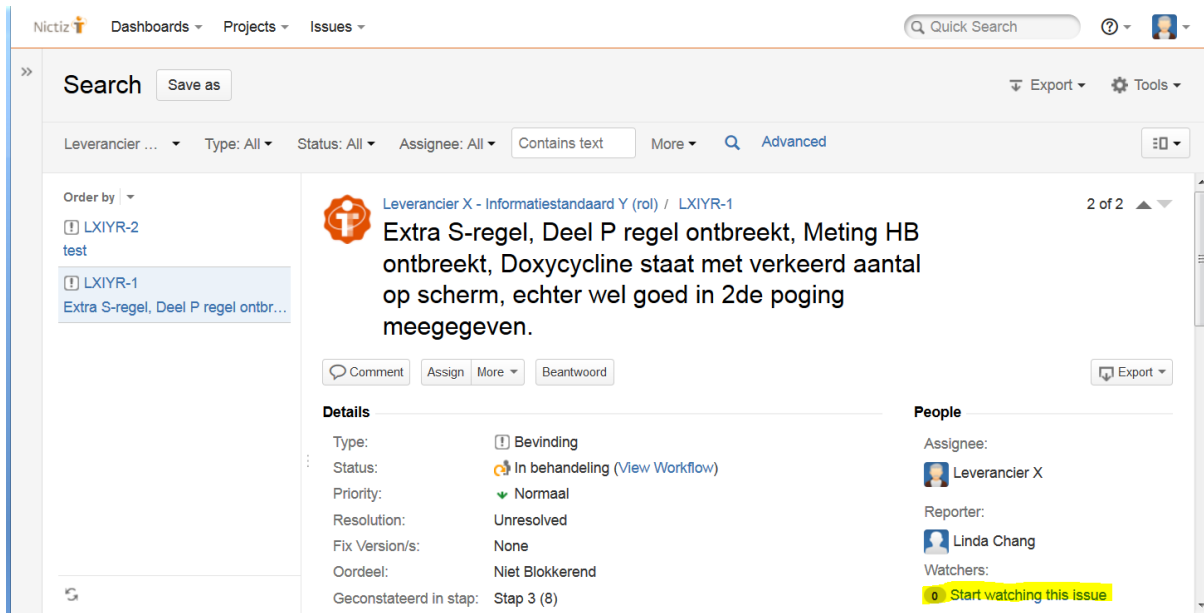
Nictiz Dashboards Projects Issues Quick Search

»

Search Save as

Export Tools

Leverancier ... Type: All Status: All Assignee: All Contains text More Advanced

Order by

LXIYR-2
test

LXIYR-1
Extra S-regel, Deel P regel ontbr...

Leverancier X - Informatiestandaard Y (rol) / LXIYR-1

2 of 2

Extra S-regel, Deel P regel ontbreekt, Meting HB ontbreekt, Doxycycline staat met verkeerd aantal op scherm, echter wel goed in 2de poging meegegeven.

Comment Assign More Beantwoord Export

Details

| | |
|---|---|
| Type: | Bevinding |
| Status: | In behandeling (View Workflow) |
| Priority: | Normaal |
| Resolution: | Unresolved |
| Fix Version/s: | None |
| Oordeel: | Niet Blokkerend |
| Geconstateerd in stap: | Stap 3 (8) |

People

Assignee:
Leverancier X

Reporter:
Linda Chang

Watchers:
0 Start watching this issue